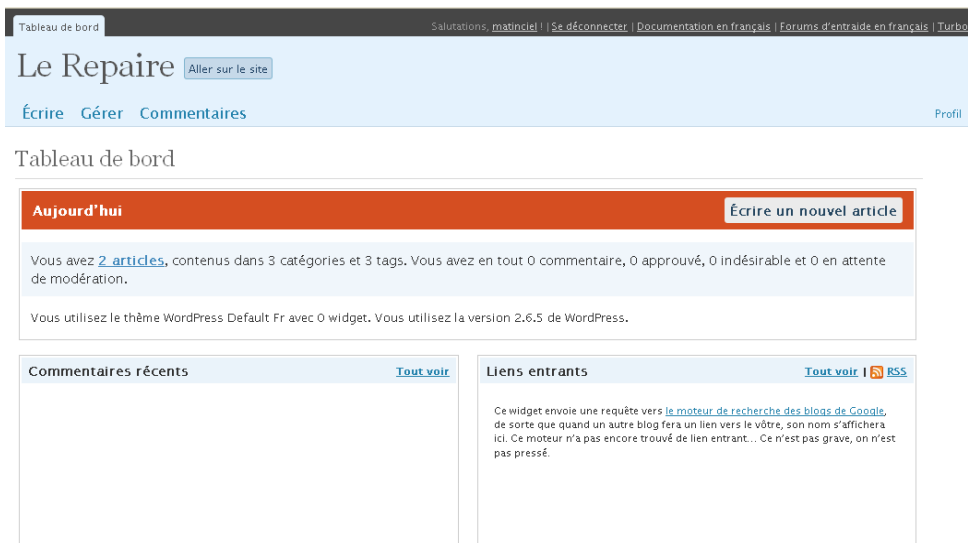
Tableau de bord

Salutations, matinciel ! | Se déconnecter | Documentation en français | Forums d'entraide en français | Turbo

Le Repaire Aller sur le site

Écrire Gérer Commentaires

Profil

Tableau de bord

Aujourd'hui

Écrire un nouvel article

Vous avez 2 articles, contenus dans 3 catégories et 3 tags. Vous avez en tout 0 commentaire, 0 approuvé, 0 indésirable et 0 en attente de modération.

Vous utilisez le thème WordPress Default Fr avec 0 widget. Vous utilisez la version 2.6.5 de WordPress.

Commentaires récents

Tout voir

Liens entrants

Tout voir | RSS

Ce widget envoie une requête vers le moteur de recherche des blogs de Google, de sorte que quand un autre blog fera un lien vers le vôtre, son nom s'affichera ici. Ce moteur n'a pas encore trouvé de lien entrant… Ce n'est pas grave, on n'est pas pressé.